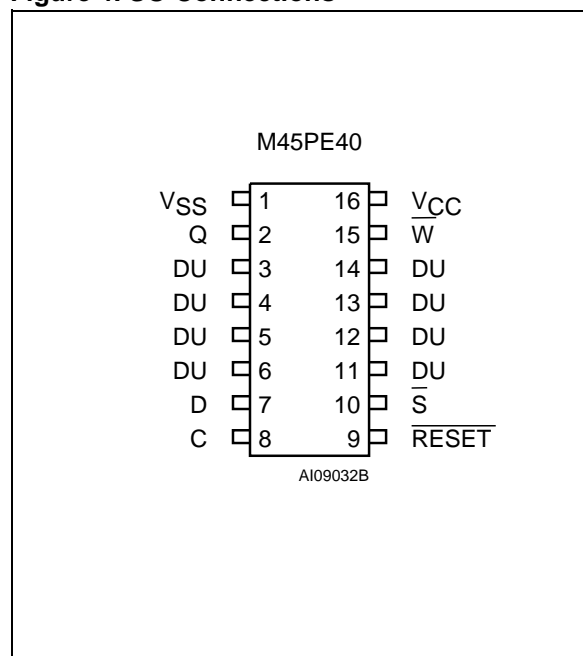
Figure 4. SO Connections

M45PE40

| | | | |
|---|---|---|---|
| $V_{SS}$ | 1 | 16 | $V_{CC}$ |
| Q | 2 | 15 | $\overline{W}$ |
| DU | 3 | 14 | DU |
| DU | 4 | 13 | DU |
| DU | 5 | 12 | DU |
| DU | 6 | 11 | DU |
| D | 7 | 10 | $\overline{S}$ |
| C | 8 | 9 | $\overline{RESET}$ |

AI09032B